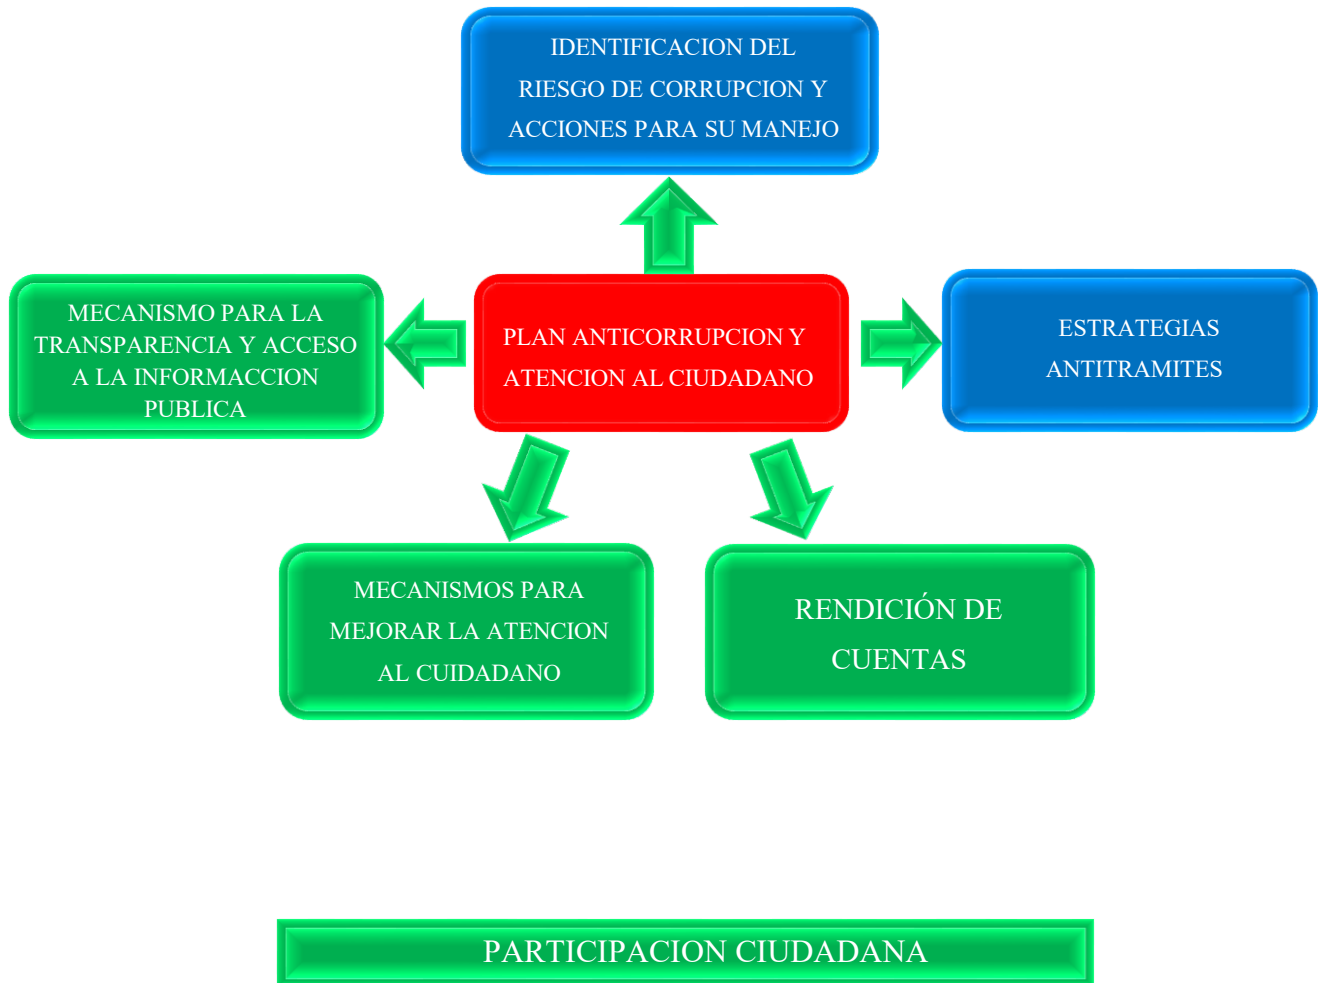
IDENTIFICACION DEL RIESGO DE CORRUPCION Y ACCIONES PARA SU MANEJO

MECANISMO PARA LA TRANSPARENCIA Y ACCESO A LA INFORMACCION PUBLICA

PLAN ANTICORRUPCION Y ATENCION AL CIUDADANO

ESTRATEGIAS ANTITRAMITES

MECANISMOS PARA MEJORAR LA ATENCION AL CUIDADANO

RENDICIÓN DE CUENTAS

PARTICIPACION CIUDADANA